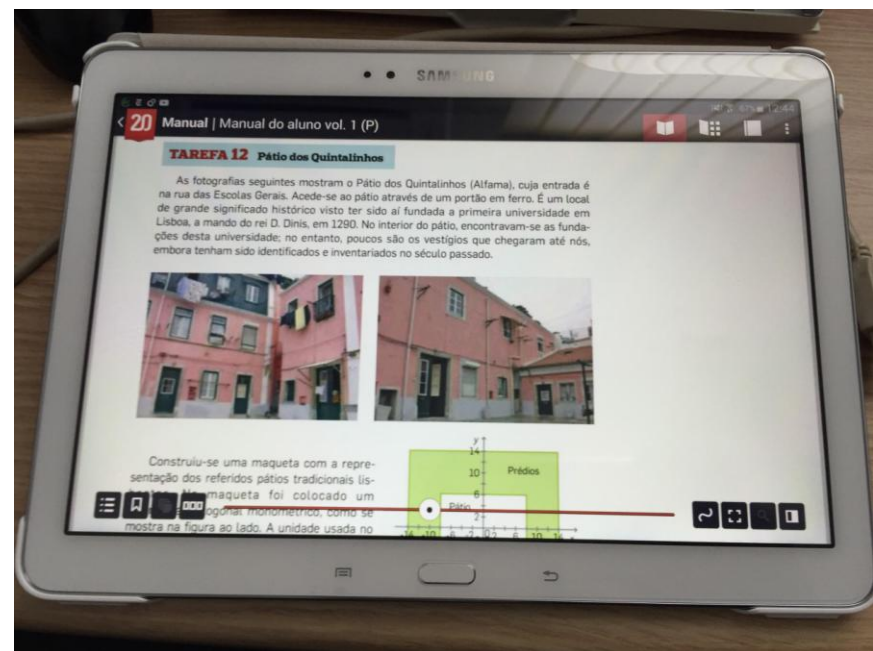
SAMSUNG

20 Manual | Manual do aluno vol. 1 (P)

TAREFA 12 Pátio dos Quintalinhos

As fotografias seguintes mostram o Pátio dos Quintalinhos (Alfama), cuja entrada é na rua das Escolas Gerais. Acede-se ao pátio através de um portão em ferro. É um local de grande significado histórico visto ter sido aí fundada a primeira universidade em Lisboa, a mando do rei D. Dinis, em 1290. No interior do pátio, encontravam-se as fundações desta universidade; no entanto, poucos são os vestígios que chegaram até nós, embora tenham sido identificados e inventariados no século passado.

Construiu-se uma maqueta com a representação dos referidos pátios tradicionais lis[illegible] maqueta foi colocado um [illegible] ortogonal monométrico, como se mostra na figura ao lado. A unidade usada no

y
14
10
6
2
Prédios
Pátio
-14 -10 -6 -2 0 2 6 10 14